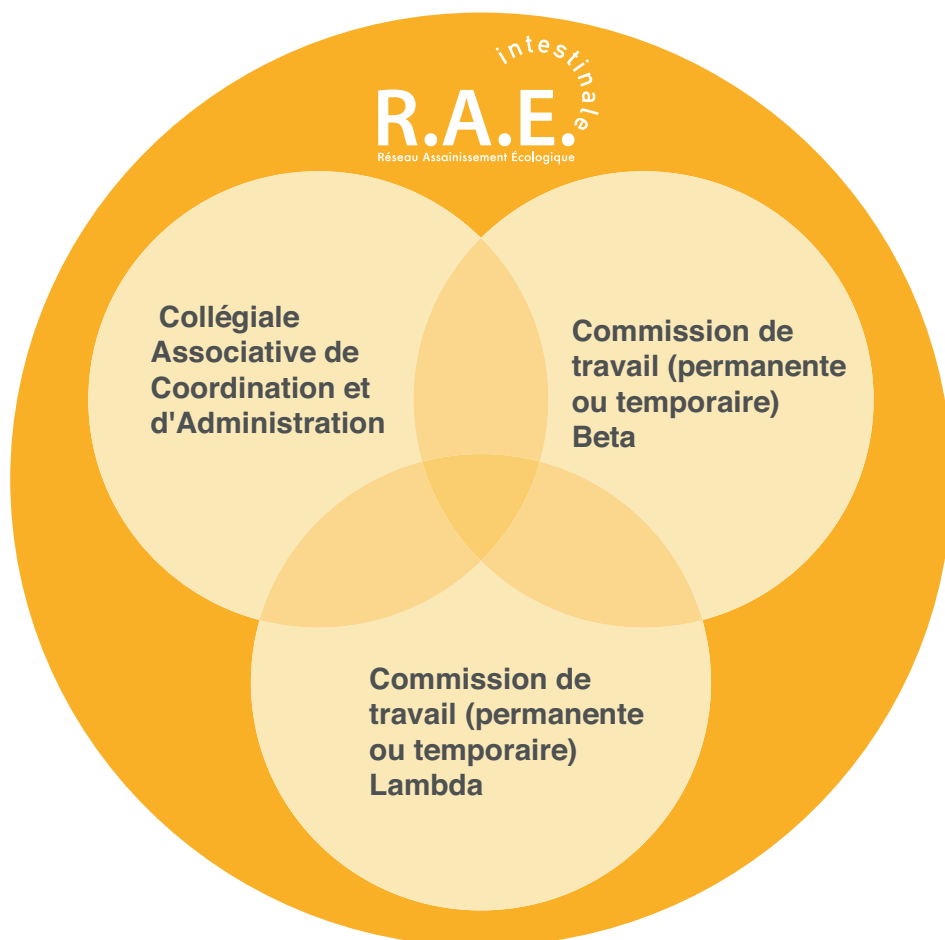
R.A.E.
intestinale
Réseau Assainissement Écologique

Collégiale Associative de Coordination et d'Administration

Commission de travail (permanente ou temporaire) Beta

Commission de travail (permanente ou temporaire) Lambda